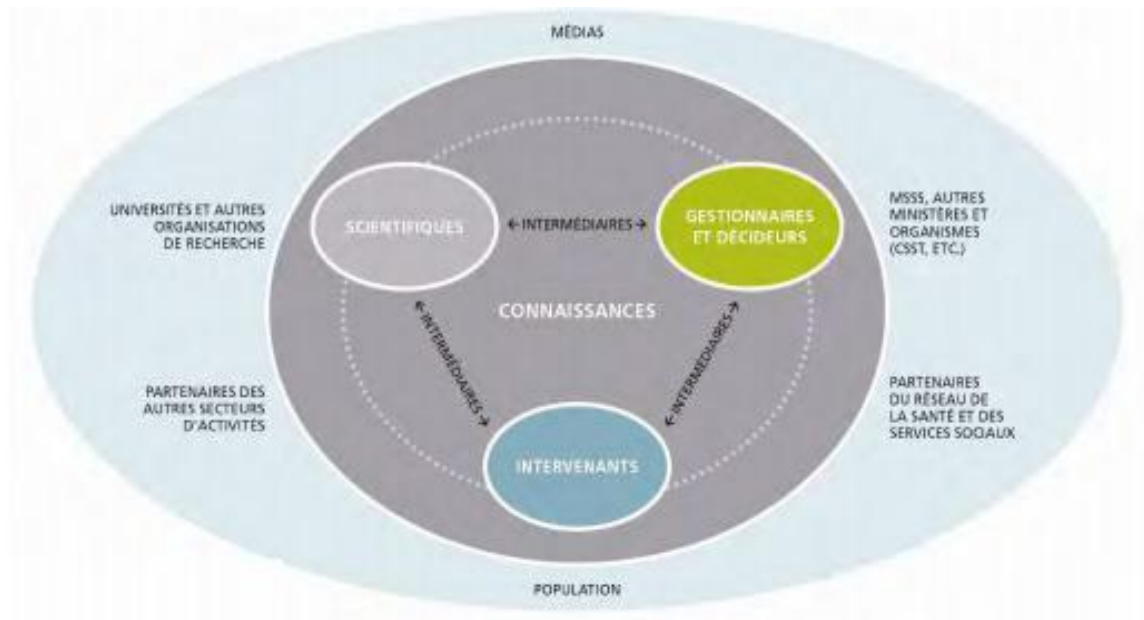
MÉDIAS

UNIVERSITÉS ET AUTRES ORGANISATIONS DE RECHERCHE

SCIENTIFIQUES

← INTERMÉDIAIRES →

GESTIONNAIRES ET DÉCIDEURS

MSSS, AUTRES MINISTÈRES ET ORGANISMES (CSST, ETC.)

CONNAISSANCES

← INTERMÉDIAIRES →

← INTERMÉDIAIRES →

PARTENAIRES DES AUTRES SECTEURS D'ACTIVITÉS

PARTENAIRES DU RÉSEAU DE LA SANTÉ ET DES SERVICES SOCIAUX

INTERVENANTS

POPULATION